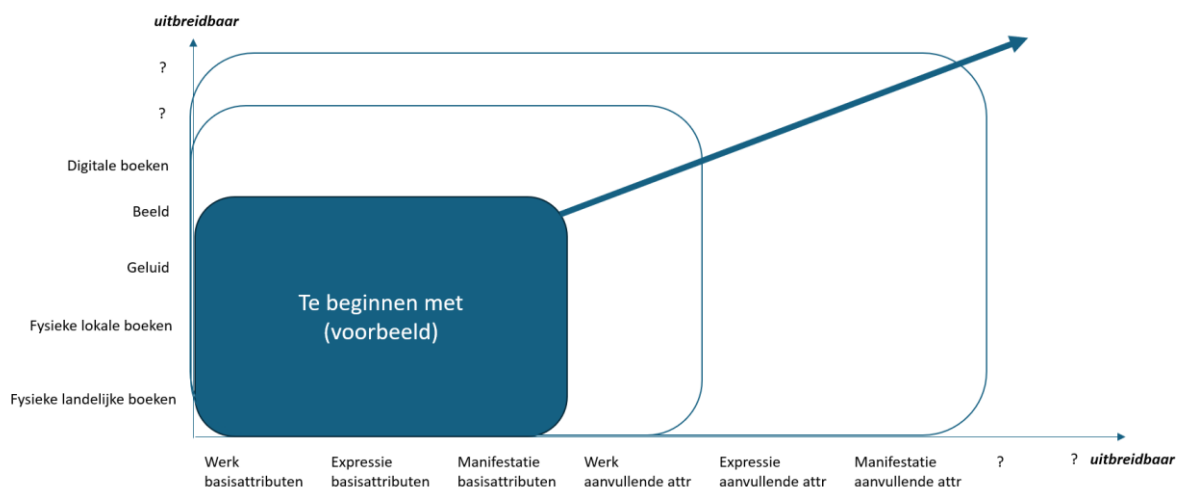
uitbreidbaar

?

?

Digitale boeken

Beeld

Geluid

Fysieke lokale boeken

Fysieke landelijke boeken

Te beginnen met (voorbeeld)

Werk basisattributen

Expressie basisattributen

Manifestatie basisattributen

Werk aanvullende attr

Expressie aanvullende attr

Manifestatie aanvullende attr

?

?

uitbreidbaar